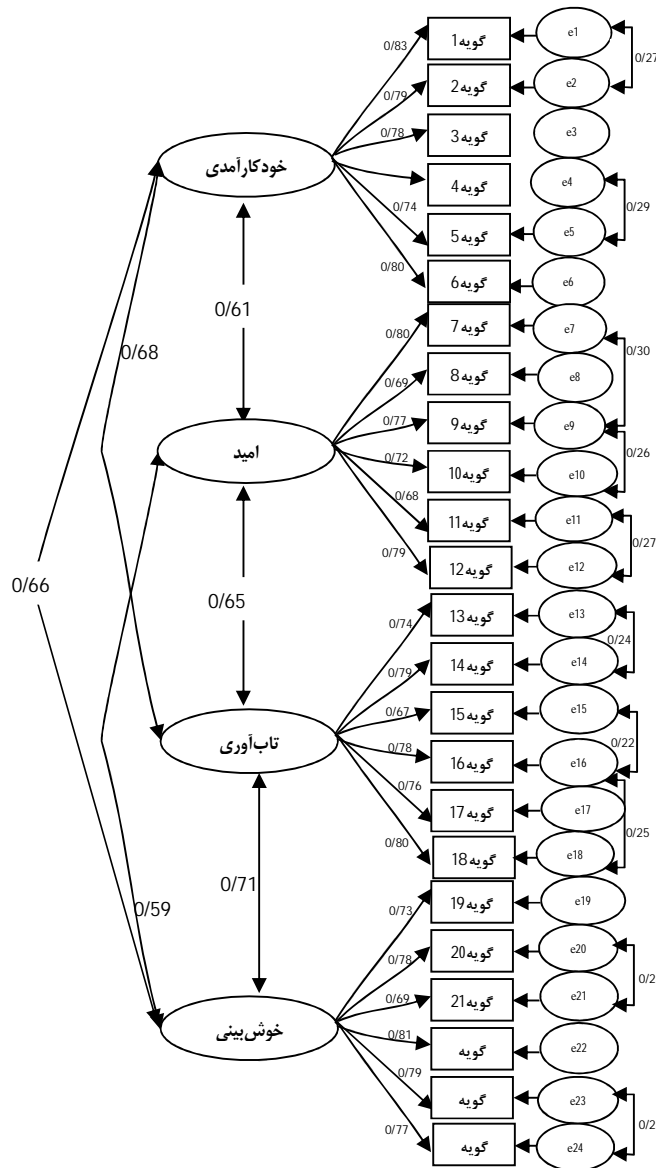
خودکارآمدی

امید

تاب‌آوری

خوش‌بینی

0/61

0/65

0/71

0/68

0/66

0/59

0/83

0/79

0/78

0/74

0/80

0/80

0/69

0/77

0/72

0/68

0/79

0/74

0/79

0/67

0/78

0/76

0/80

0/73

0/78

0/69

0/81

0/79

0/77

گویه1

گویه2

گویه3

گویه4

گویه5

گویه6

گویه7

گویه8

گویه9

گویه10

گویه11

گویه12

گویه13

گویه14

گویه15

گویه16

گویه17

گویه18

گویه19

گویه20

گویه21

گویه

گویه

گویه

e1

e2

e3

e4

e5

e6

e7

e8

e9

e10

e11

e12

e13

e14

e15

e16

e17

e18

e19

e20

e21

e22

e23

e24

0/27

0/29

0/30

0/26

0/27

0/24

0/22

0/25

0/2

0/2